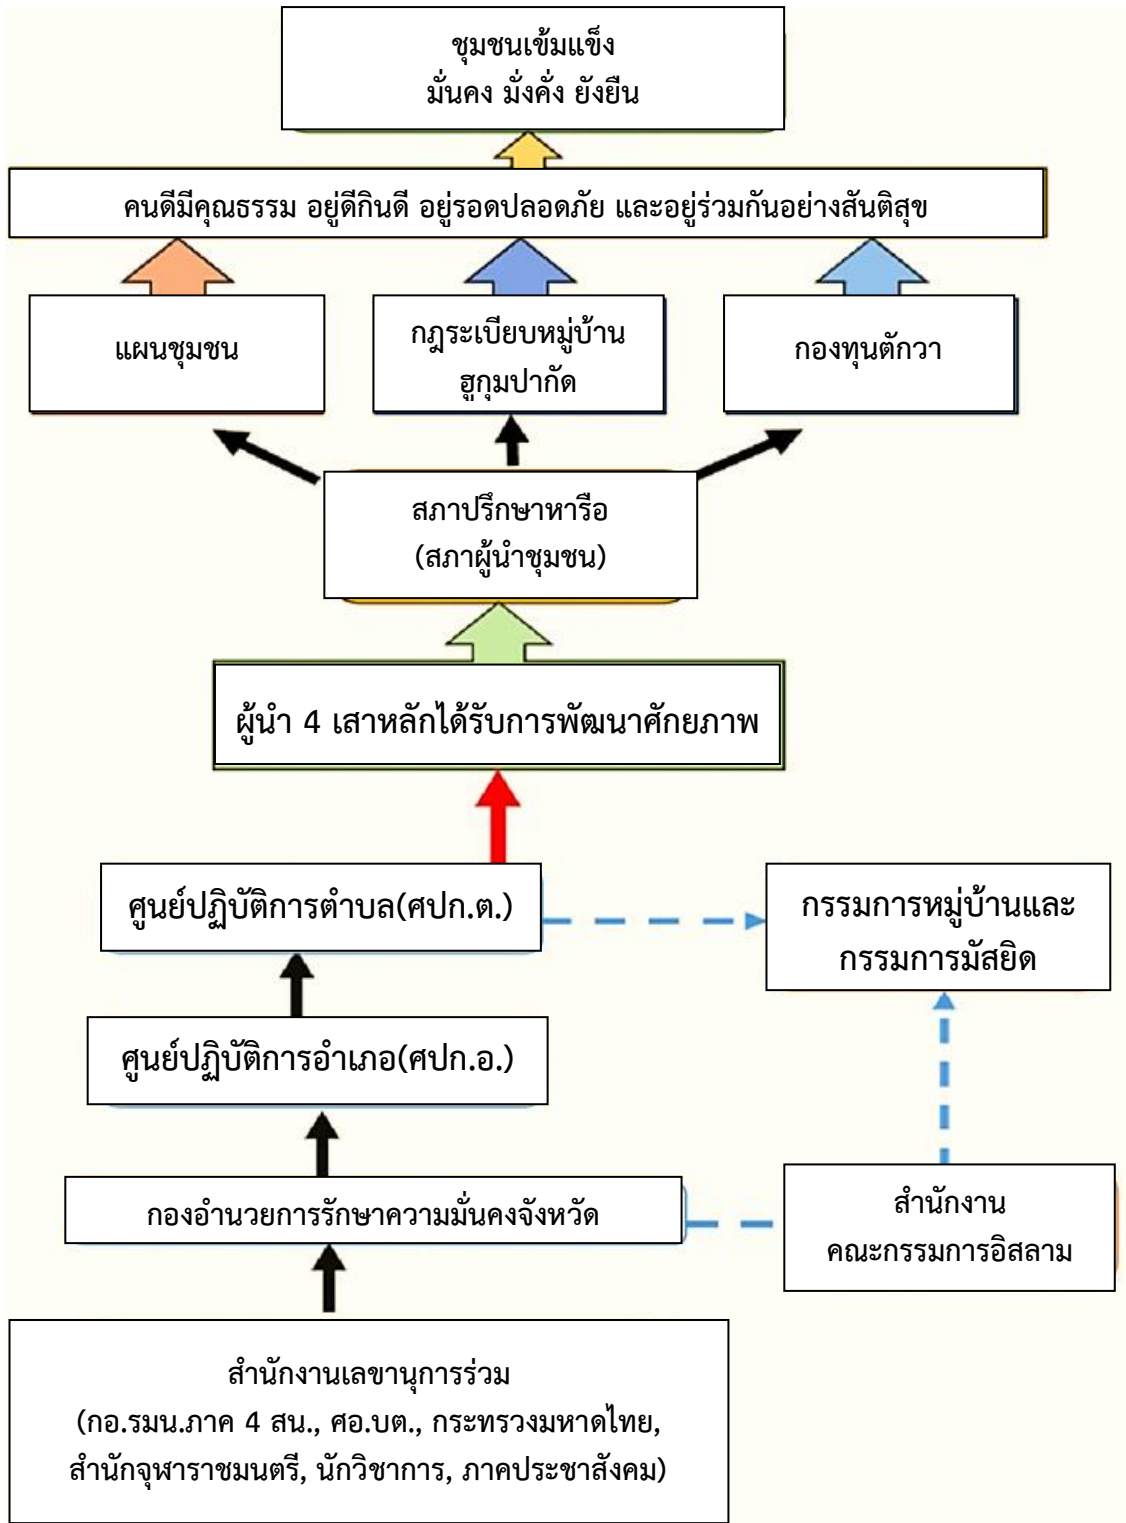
ชุมชนเข้มแข็ง
มั่นคง มั่งคั่ง ยังยืน

คนดีมีคุณธรรม อยู่ดีกินดี อยู่รอดปลอดภัย และอยู่ร่วมกันอย่างสันติสุข

แผนชุมชน

กฎระเบียบหมู่บ้าน
ฮูกุมปากัด

กองทุนตักวา

สภาปรึกษาหารือ
(สภาผู้นำชุมชน)

ผู้นำ 4 เสาหลักได้รับการพัฒนาศักยภาพ

ศูนย์ปฏิบัติการตำบล(ศปก.ต.)

กรรมการหมู่บ้านและ
กรรมการมัสยิด

ศูนย์ปฏิบัติการอำเภอ(ศปก.อ.)

กองอำนวยการรักษาความมั่นคงจังหวัด

สำนักงาน
คณะกรรมการอิสลาม

สำนักงานเลขานุการร่วม
(กอ.รมน.ภาค 4 สน., ศอ.บต., กระทรวงมหาดไทย,
สำนักจุฬาราชมนตรี, นักวิชาการ, ภาคประชาสังคม)